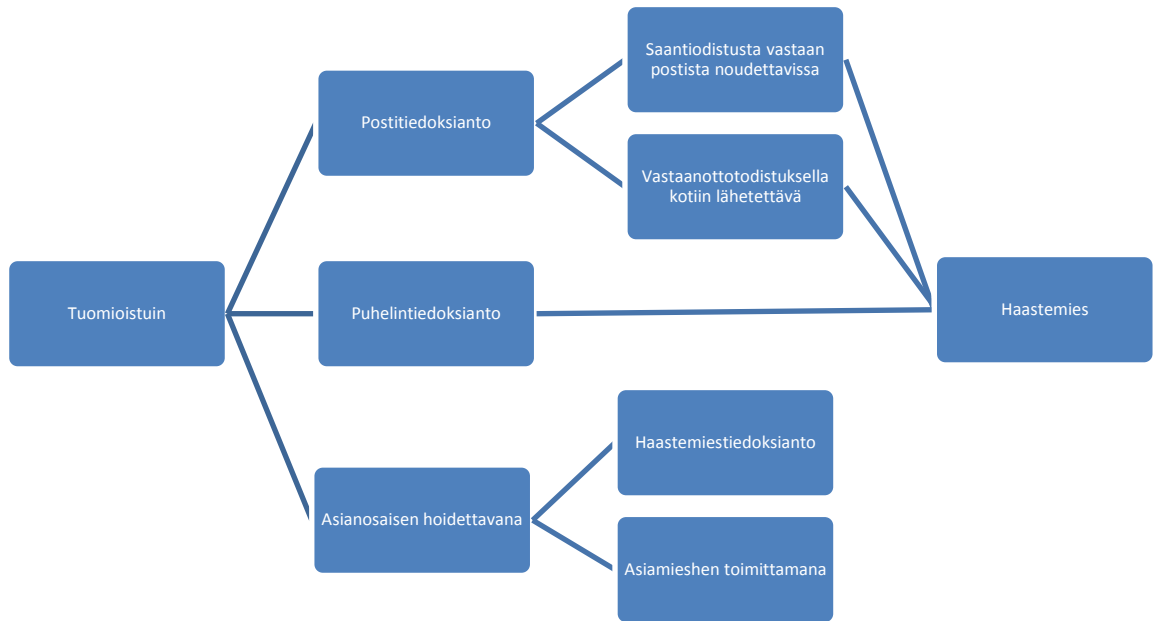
Tuomioistuin

Postitiedoksianto

Saantiodistusta vastaan postista noudettavissa

Vastaanottotodistuksella kotiin lähetettävä

Puhelintiedoksianto

Haastemies

Asianosaisen hoidettavana

Haastemiestiedoksianto

Asiamieshen toimittamana